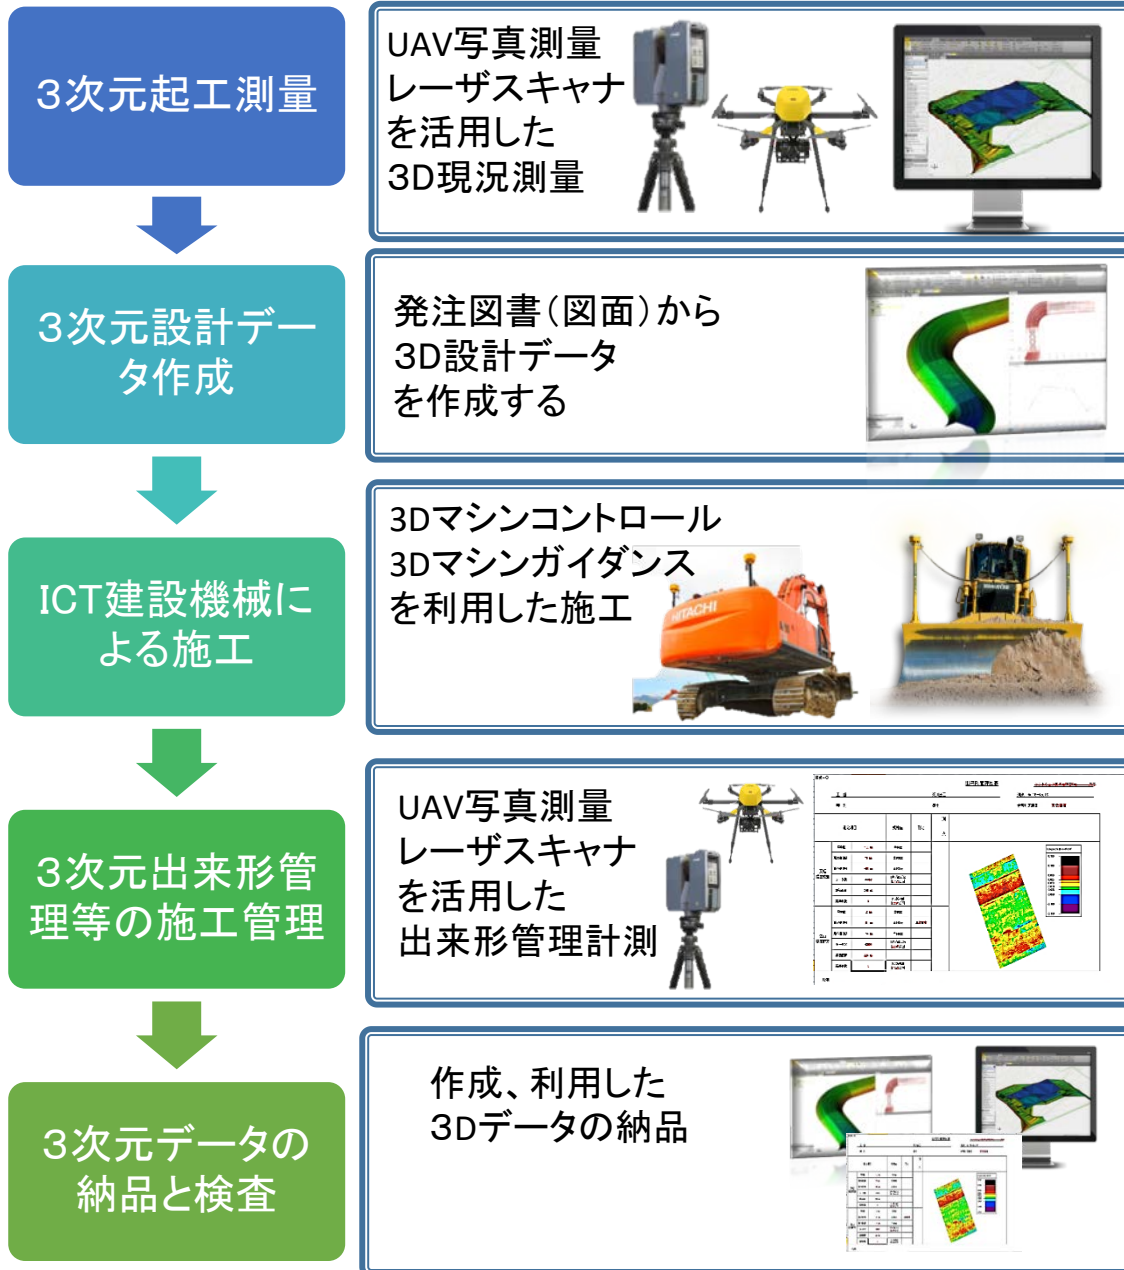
3次元起工測量

UAV写真測量
レーザスキャナ
を活用した
3D現況測量

3次元設計データ作成

発注図書（図面）から
3D設計データ
を作成する

ICT建設機械による施工

3Dマシンコントロール
3Dマシンガイダンス
を利用した施工

HITACHI

3次元出来形管理等の施工管理

UAV写真測量
レーザスキャナ
を活用した
出来形管理計測

3次元データの納品と検査

作成、利用した
3Dデータの納品